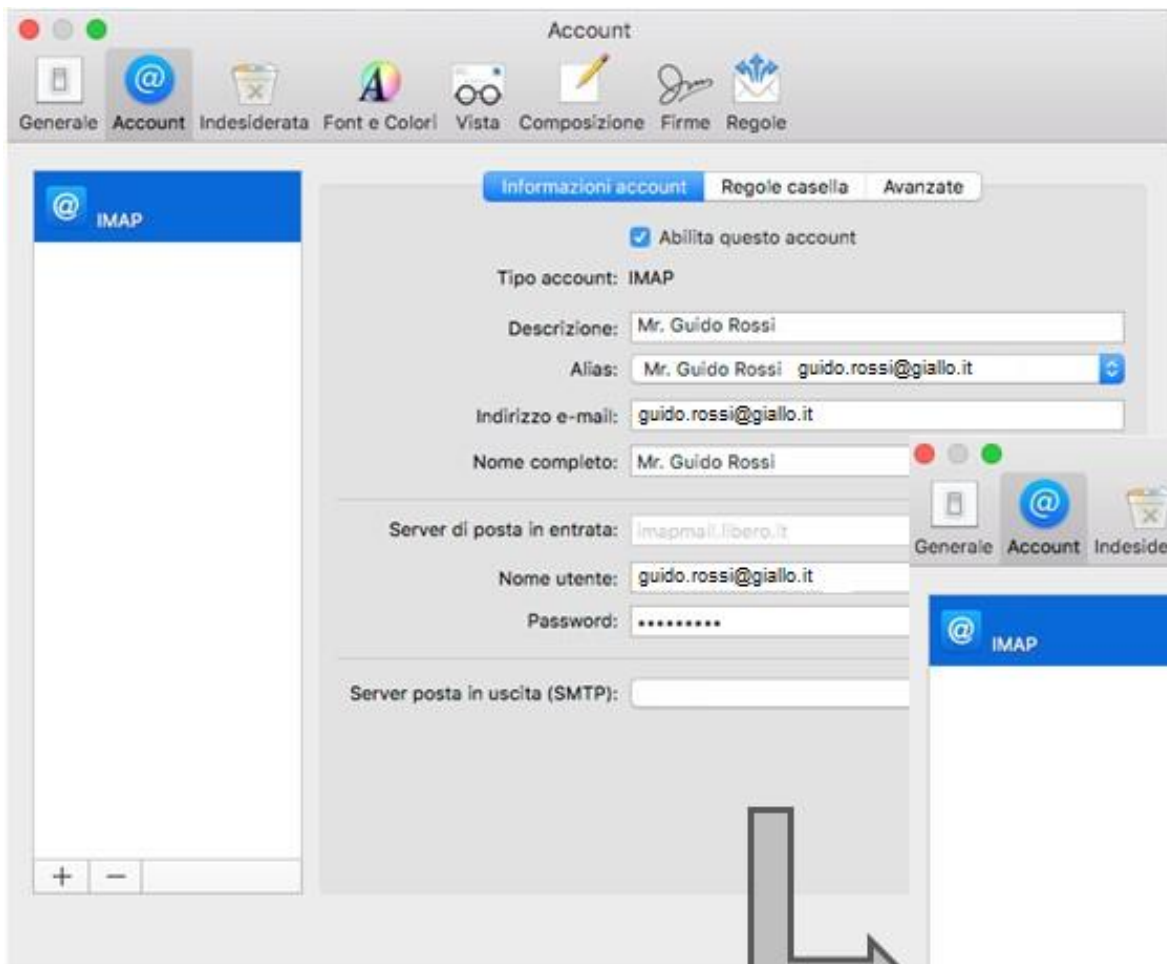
Account

Generale Account Indesiderata Font e Colori Vista Composizione Firme Regole

IMAP

Informazioni account | Regole casella | Avanzate

Abilita questo account

Tipo account: IMAP

Descrizione: Mr. Guido Rossi

Alias: Mr. Guido Rossi guido.rossi@giallo.it

Indirizzo e-mail: guido.rossi@giallo.it

Nome completo: Mr. Guido Rossi

Server di posta in entrata: imapmail.libero.it

Nome utente: guido.rossi@giallo.it

Password: ••••••••••

Server posta in uscita (SMTP):

+ −

Generale Account Indeside

IMAP